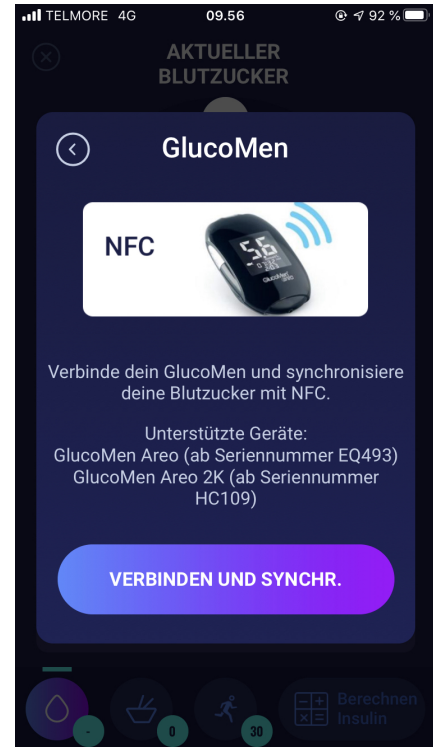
TELMORE 4G 09.56 92 %

AKTUELLER BLUTZUCKER

GlucoMen

NFC

5.6

Verbinde dein GlucoMen und synchronisiere deine Blutzucker mit NFC.

Unterstützte Geräte:
GlucoMen Areo (ab Seriennummer EQ493)
GlucoMen Areo 2K (ab Seriennummer HC109)

VERBINDEN UND SYNCHR.

-
0
30
Berechnen Insulin